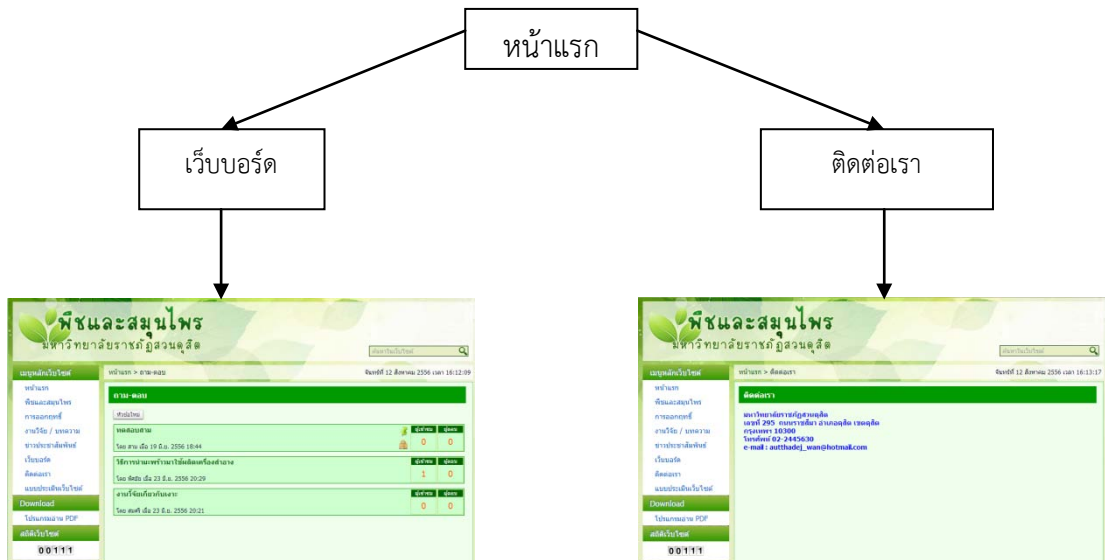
หน้าแรก

เว็บบอร์ด

ติดต่อเรา

พืชและสมุนไพร
มหาวิทยาลัยราชภัฏสวนดุสิต

เมนูหลักเว็บไซต์
หน้าแรก
พืชและสมุนไพร
การออกทุกร์
งานวิจัย / บทความ
ข่าวประชาสัมพันธ์
เว็บบอร์ด
ติดต่อเรา
แบบประเมินเว็บไซต์
Download
โปรแกรมอ่าน PDF
สถิติเว็บไซต์
00111

หน้าแรก > ถาม-ตอบ
จันทร์ที่ 12 สิงหาคม 2556 เวลา 16:12:09

ถาม-ตอบ
ตั้งกระทู้
ทดสอบถาม
โดย สาม เมื่อ 19 มิ.ย. 2556 18:44
0 0
ใช้การนวดพร้าวมาใช้ผลิตเครื่องสำอาง
โดย จิตรัช เมื่อ 23 มิ.ย. 2556 20:29
1 0
สารใช้ยับยั้งกับผลงาน
โดย ศุภศรี เมื่อ 23 มิ.ย. 2556 20:21
0 0

พืชและสมุนไพร
มหาวิทยาลัยราชภัฏสวนดุสิต

เมนูหลักเว็บไซต์
หน้าแรก
พืชและสมุนไพร
การออกทุกร์
งานวิจัย / บทความ
ข่าวประชาสัมพันธ์
เว็บบอร์ด
ติดต่อเรา
แบบประเมินเว็บไซต์
Download
โปรแกรมอ่าน PDF
สถิติเว็บไซต์
00111

หน้าแรก > ติดต่อเรา
จันทร์ที่ 12 สิงหาคม 2556 เวลา 16:13:17

ติดต่อเรา
มหาวิทยาลัยราชภัฏสวนดุสิต
เลขที่ 295 ถนนราชสีมา อำเภอดุสิต เขตดุสิต
กรุงเทพฯ 10300
โทรศัพท์ 02-2445630
e-mail : autthadej_wan@hotmail.com